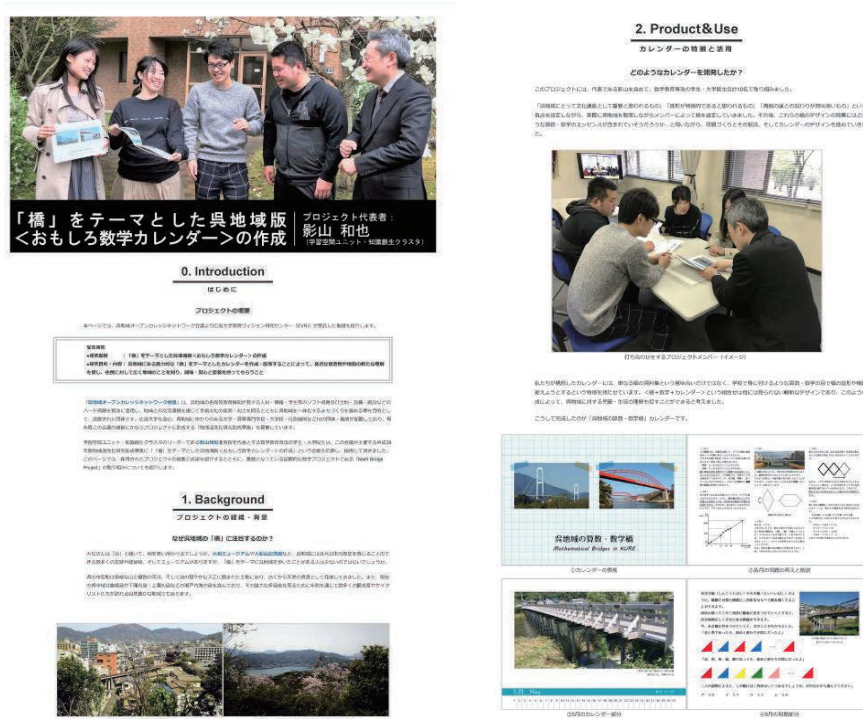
「橋」をテーマとした呉地域版 <おもしろ数学カレンダー>の作成

プロジェクト代表者：
影山 和也
(学習空間ユニット・知識創生クラスタ)

0. Introduction

はじめに

プロジェクトの概要

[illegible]

1. Background

プロジェクトの経緯・背景

なぜ呉地域の「橋」に注目するのか？

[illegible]

2. Product&Use

カレンダーの特徴と活用

このようなカレンダーを開発したか？

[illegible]

打ち合わせをするプロジェクトメンバー（イメージ）

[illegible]

呉地域の算数・数学橋

Mathematical Bridges in KURE

①カレンダーの表紙

②各月の問題の問いと解説

5月 May

③5月のカレンダー部分

④5月の問題部分